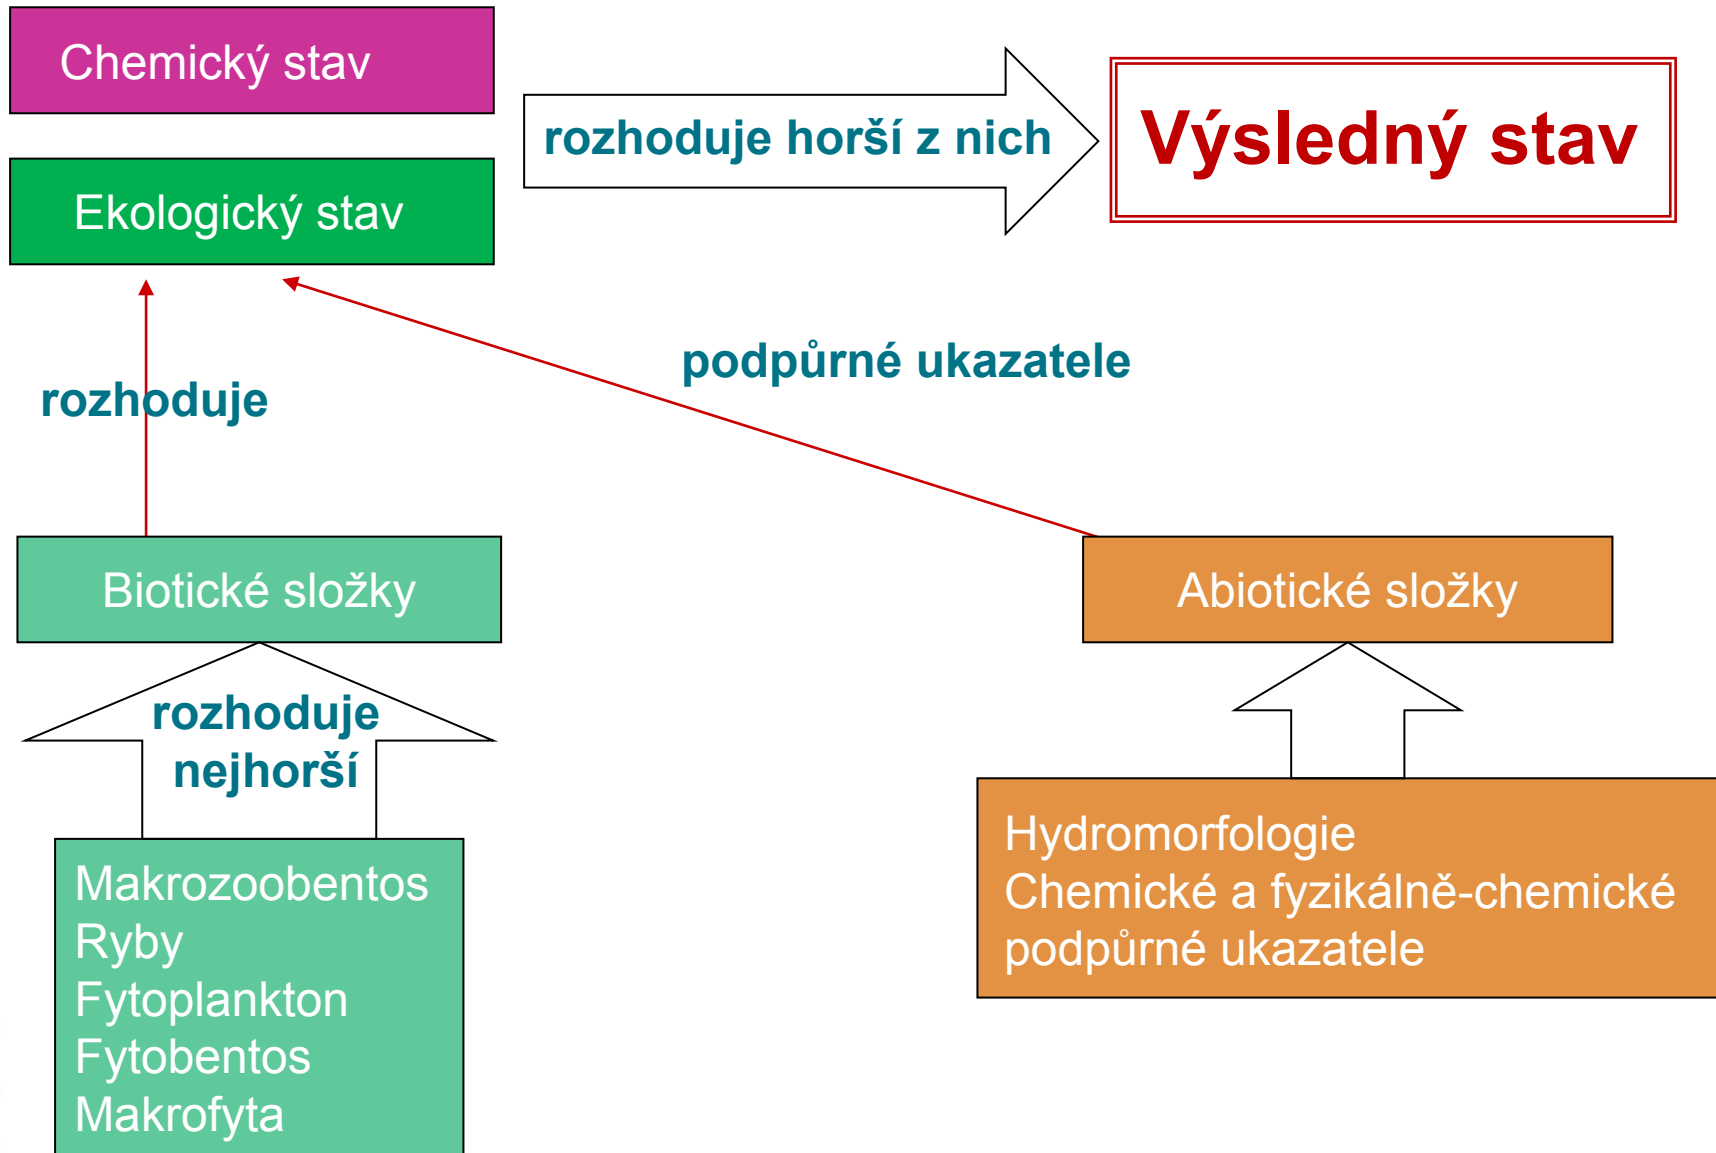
Chemický stav

Ekologický stav

rozhoduje horší z nich

Výsledný stav

rozhoduje

podpůrné ukazatele

Biotické složky

Abiotické složky

rozhoduje nejhorší

Makrozoobentos
Ryby
Fytoplankton
Fytobentos
Makrofyta

Hydromorfologie
Chemické a fyzikálně-chemické podpůrné ukazatele